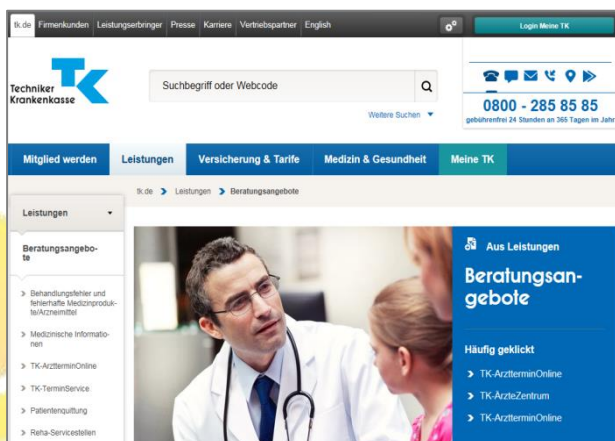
tk.de Firmenkunden Leistungserbringer Presse Karriere Vertriebspartner English

Login Meine TK

Techniker Krankenkasse TK

Suchbegriff oder Webcode

Weitere Suchen

0800 - 285 85 85

gebührenfrei 24 Stunden an 365 Tagen im Jahr

Mitglied werden | Leistungen | Versicherung & Tarife | Medizin & Gesundheit | Meine TK

tk.de > Leistungen > Beratungsangebote

Leistungen

Beratungsangebote

> Behandlungsfehler und fehlerhafte Medizinprodukte/Arzneimittel

> Medizinische Informationen

> TK-ArztterminOnline

> TK-TerminService

> Patientenquittung

> Reha-Servicestellen

Aus Leistungen

Beratungsangebote

Häufig geklickt

> TK-ArztterminOnline

> TK-ÄrzteZentrum

> TK-ArztterminOnline